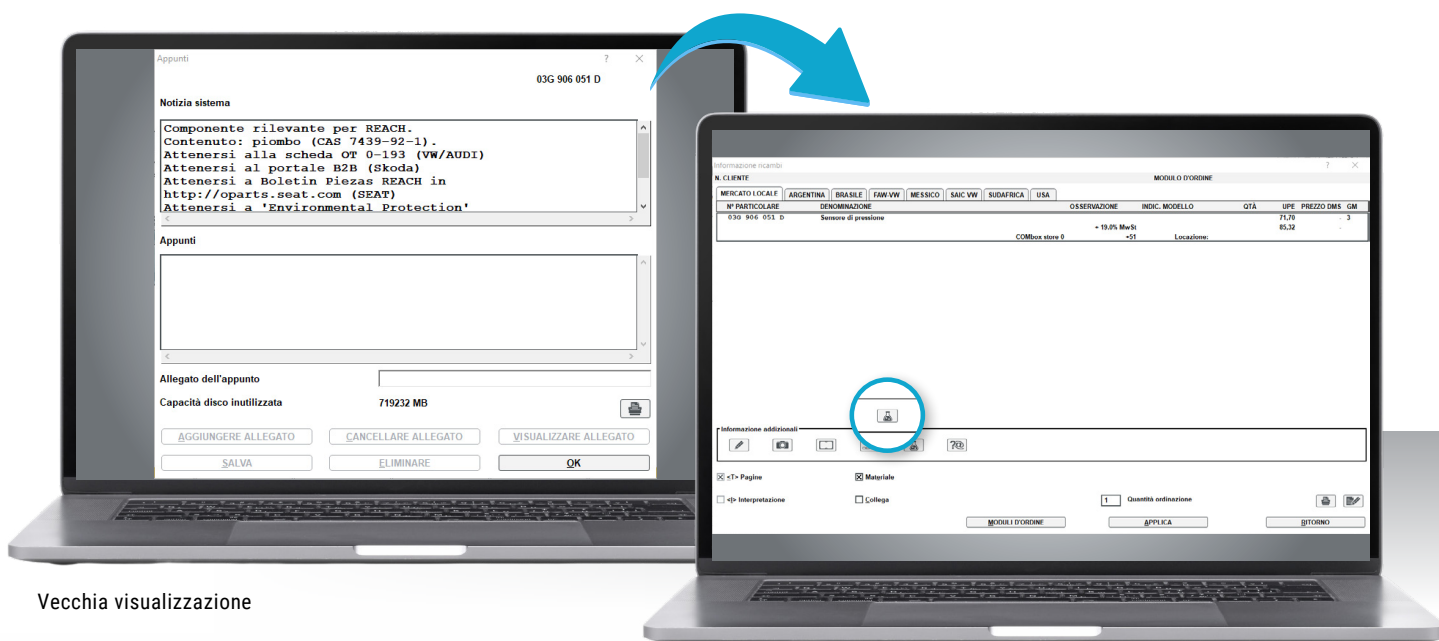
Appunti

03G 906 051 D

Notizia sistema

Componente rilevante per REACH.
Contenuto: piombo (CAS 7439-92-1).
Attenersi alla scheda OT 0-193 (VW/AUDI)
Attenersi al portale B2B (Skoda)
Attenersi a Boletin Piezas REACH in
http://oparts.seat.com (SEAT)
Attenersi a 'Environmental Protection'

Appunti

Allegato dell'appunto

Capacità disco inutilizzata 719232 MB

AGGIUNGERE ALLEGATO | CANCELLARE ALLEGATO | VISUALIZZARE ALLEGATO

SALVA | ELIMINARE | OK

Informazione ricambi

N. CLIENTE

MODULO D'ORDINE

MERCATO LOCALE | ARGENTINA | BRASILE | FAW-VW | MESSICO | SAIC VW | SUDAFRICA | USA

| Nº PARTICOLARE | DENOMINAZIONE | OSSERVAZIONE | INDIC. MODELLO | QTÀ | UPE | PREZZO DMS | GM |
|---|---|---|---|---|---|---|---|
| 03G 906 051 D | Sensore di pressione | | | | 71,70 | - | 3 |
| | | + 19,0% MwSt | | | 85,32 | - | |
| | | COMbox store 0 =51 | Locazione: | | | | |

Informazione addizionali

<T> Pagine

Materiale

<I> Interpretazione

Collega

1 Quantità ordinazione

MODULI D'ORDINE | APPLICA | RITORNO

Vecchia visualizzazione